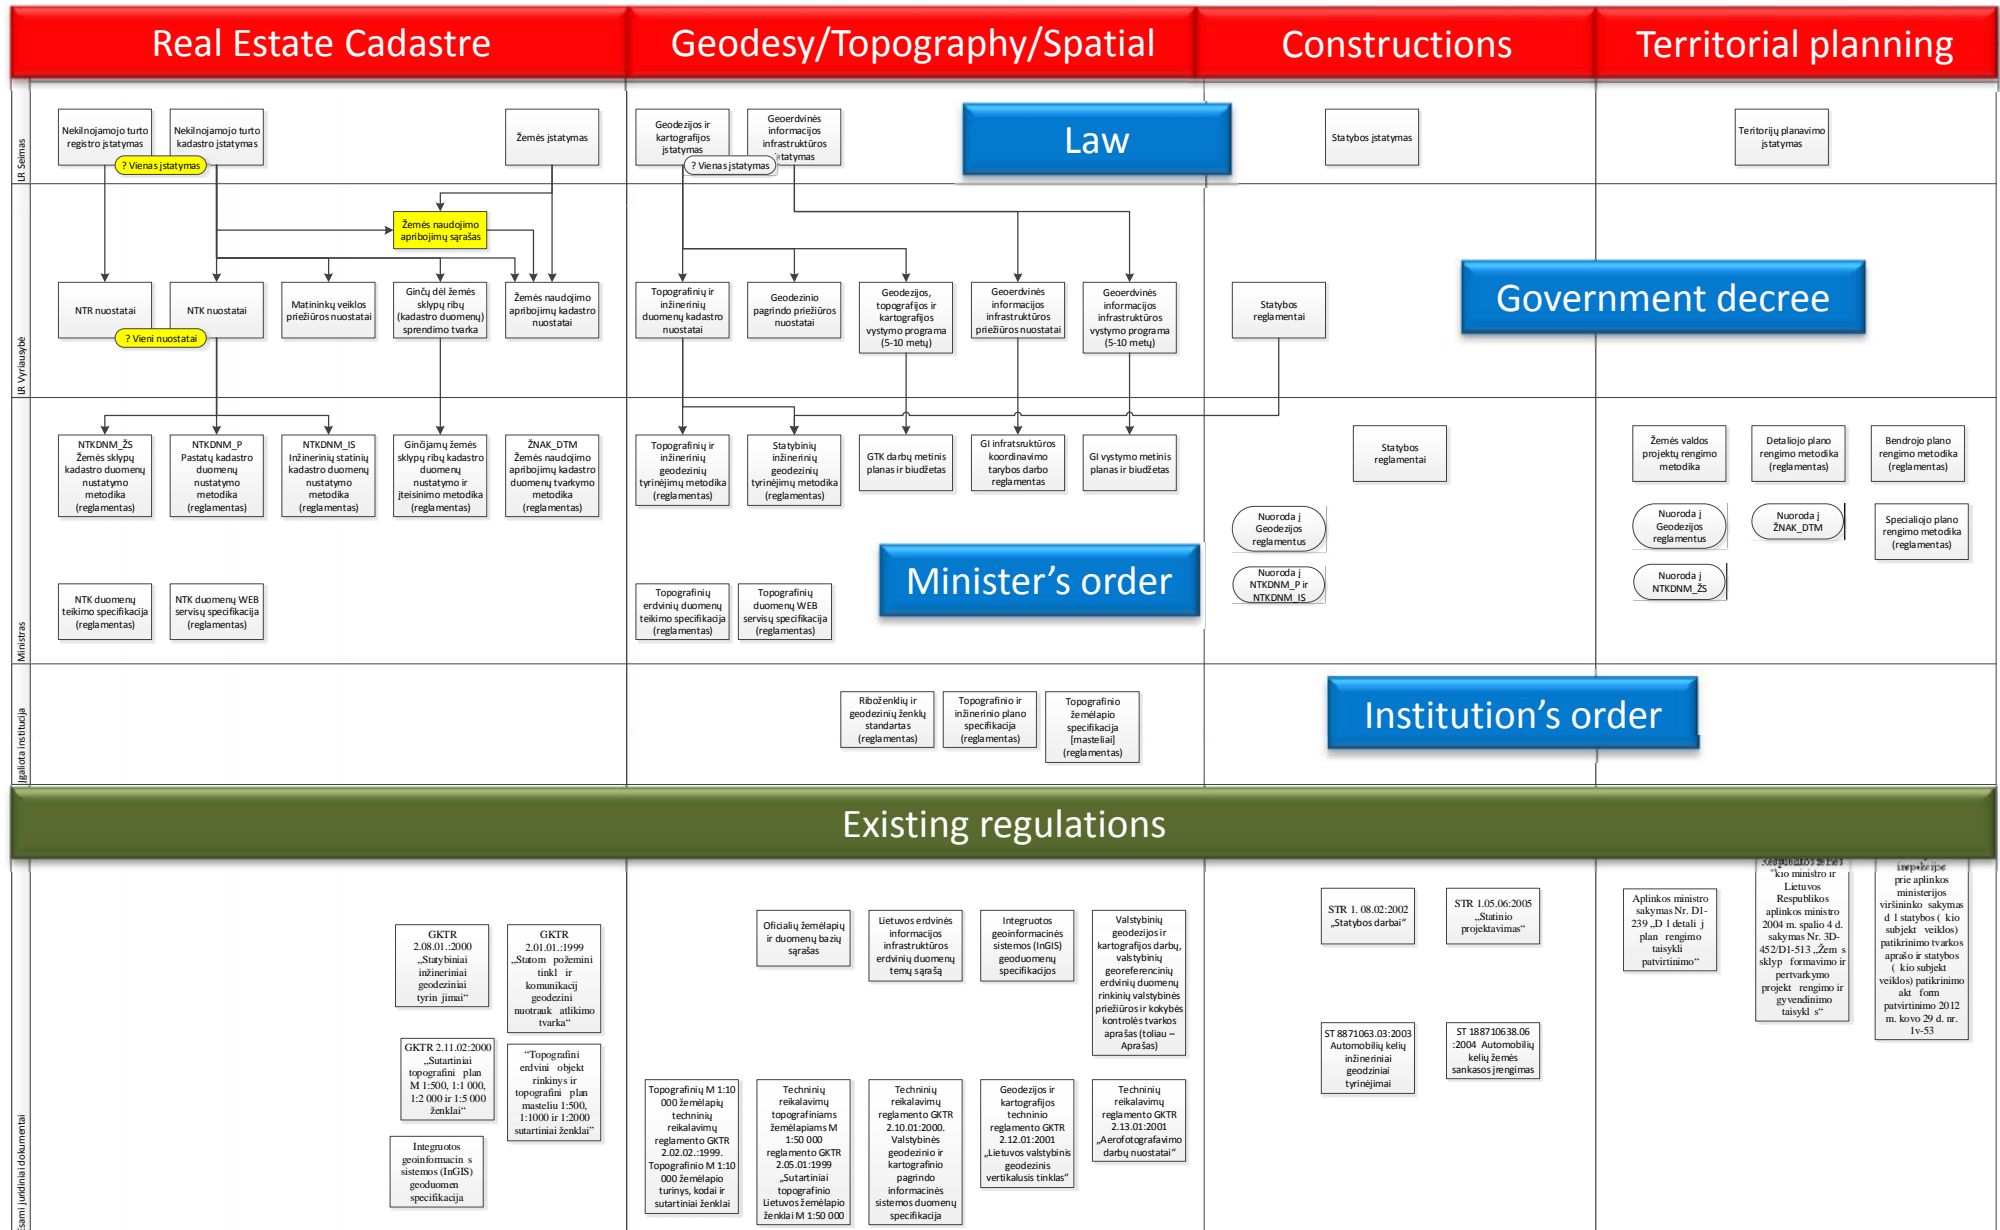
Real Estate Cadastre | Geodesy/Topography/Spatial | Constructions | Territorial planning

LR Seimas

Nekilnojamojo turto registro įstatymas
Nekilnojamojo turto kadastro įstatymas
? Vienas įstatymas
Žemės įstatymas
Geodezijos ir kartografijos įstatymas
Geoerdvinės informacijos infrastruktūros įstatymas
? Vienas įstatymas
Law
Statybos įstatymas
Teritorijų planavimo įstatymas

LR Vyriausybė

Žemės naudojimo apribojimų sąrašas
NTR nuostatai
NTK nuostatai
? Vieni nuostatai
Matininkų veiklos priežiūros nuostatai
Ginčų dėl žemės sklypų ribų (kadastro duomenų) sprendimo tvarka
Žemės naudojimo apribojimų kadastro nuostatai
Topografinių ir inžinerinių duomenų kadastro nuostatai
Geodezinio pagrindo priežiūros nuostatai
Geodezijos, topografijos ir kartografijos vystymo programa (5-10 metų)
Geoerdvinės informacijos infrastruktūros priežiūros nuostatai
Geoerdvinės informacijos infrastruktūros vystymo programa (5-10 metų)
Statybos reglamentai
Government decree

Ministras

NTKDNM_ŽS Žemės sklypų kadastro duomenų nustatymo metodika (reglamentas)
NTKDNM_P Pastatų kadastro duomenų nustatymo metodika (reglamentas)
NTKDNM_IS Inžinerinių statinių kadastro duomenų nustatymo metodika (reglamentas)
Ginčijamų žemės sklypų ribų kadastro duomenų nustatymo ir įteisinimo metodika (reglamentas)
ŽNAK_DTM Žemės naudojimo apribojimų kadastro duomenų tvarkymo metodika (reglamentas)
Topografinių ir inžinerinių geodezinių tyrinėjimų metodika (reglamentas)
Statybinių inžinerinių geodezinių tyrinėjimų metodika (reglamentas)
GTK darbų metinis planas ir biudžetas
GI infratsruktūros koordinavimo tarybos darbo reglamentas
GI vystymo metinis planas ir biudžetas
Statybos reglamentai
Žemės valdos projektų rengimo metodika
Detaliojo plano rengimo metodika (reglamentas)
Bendrojo plano rengimo metodika (reglamentas)
Nuoroda į Geodezijos reglamentus
Nuoroda į NTKDNM_P ir NTKDNM_IS
Nuoroda į Geodezijos reglamentus
Nuoroda į ŽNAK_DTM
Specialiojo plano rengimo metodika (reglamentas)
Nuoroda į NTKDNM_ŽS
NTK duomenų teikimo specifikacija (reglamentas)
NTK duomenų WEB servisų specifikacija (reglamentas)
Topografinių erdvinių duomenų teikimo specifikacija (reglamentas)
Topografinių duomenų WEB servisų specifikacija (reglamentas)
Minister’s order

Įgaliota institucija

Riboženklių ir geodezinių ženklų standartas (reglamentas)
Topografinio ir inžinerinio plano specifikacija (reglamentas)
Topografinio žemėlapio specifikacija [masteliai] (reglamentas)
Institution’s order

Existing regulations

Esami juridiniai dokumentai

GKTR 2.08.01.:2000 „Statybiniai inžineriniai geodeziniai tyrin jimai“
GKTR 2.01.01.:1999 „Statom požemini tinkl ir komunikacij geodezini nuotrauk atlikimo tvarka“
GKTR 2.11.02:2000 „Sutartiniai topografini plan M 1:500, 1:1 000, 1:2 000 ir 1:5 000 ženklai“
“Topografini erdvini objekt rinkinys ir topografini plan masteliu 1:500, 1:1000 ir 1:2000 sutartiniai ženklai”
Integruotos geoinformacin s sistemos (InGIS) geoduomen specifikacija
Oficialių žemėlapių ir duomenų bazių sąrašas
Lietuvos erdvinės informacijos infrastruktūros erdvinių duomenų temų sąrašą
Integruotos geoinformacinės sistemos (InGIS) geoduomenų specifikacijos
Valstybinių geodezijos ir kartografijos darbų, valstybinių georeferencinių erdvinių duomenų rinkinių valstybinės priežiūros ir kokybės kontrolės tvarkos aprašas (toliau – Aprašas)
Topografinių M 1:10 000 žemėlapių techninių reikalavimų reglamento GKTR 2.02.02.:1999. Topografinio M 1:10 000 žemėlapio turinys, kodai ir sutartiniai ženklai
Techninių reikalavimų topografiniams žemėlapiams M 1:50 000 reglamento GKTR 2.05.01:1999 „Sutartiniai topografinio Lietuvos žemėlapio ženklai M 1:50 000
Techninių reikalavimų reglamento GKTR 2.10.01:2000. Valstybinės geodezinio ir kartografinio pagrindo informacinės sistemos duomenų specifikacija
Geodezijos ir kartografijos techninio reglamento GKTR 2.12.01:2001 „Lietuvos valstybinis geodezinis vertikalusis tinklas“
Techninių reikalavimų reglamento GKTR 2.13.01:2001 „Aerofotografavimo darbų nuostatai“
STR 1. 08.02:2002 „Statybos darbai“
STR 1.05.06:2005 „Statinio projektavimas“
ST 8871063.03:2003 Automobilių kelių inžineriniai geodiniai tyrinėjimai
ST 188710638.06 :2004 Automobilių kelių žemės sankasos įrengimas
Aplinkos ministro sakymas Nr. D1-239 „D l detali j plan rengimo taisykli patvirtinimo“
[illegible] kio ministro ir Lietuvos Respublikos aplinkos ministro 2004 m. spalio 4 d. sakymas Nr. 3D-452/D1-513 „Žem s sklyp formavimo ir pertvarkymo projekt rengimo ir gyvendinimo taisykl s“
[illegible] prie aplinkos ministerijos viršininko sakymas d l statybos ( kio subjekt veiklos) patikrinimo tvarkos apraš ir statybos ( kio subjekt veiklos) patikrinimo akt form patvirtinimo 2012 m. kovo 29 d. nr. 1v-53